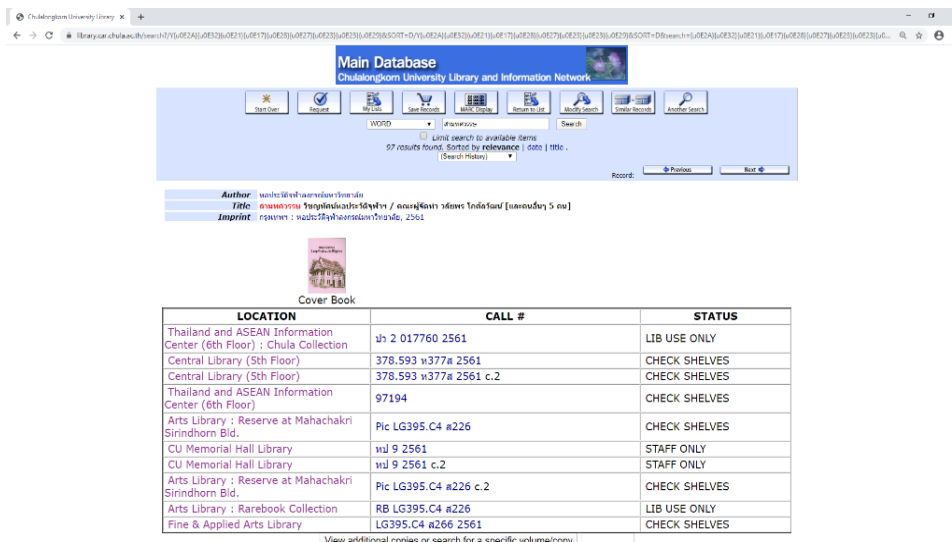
Chulalongkorn University Library ×

library.car.chula.ac.th/search?/Y(u0E2A)(u0E32)(u0E21)(u0E17)(u0E28)(u0E27)(u0E23)(u0E23)(u0E29)&SORT=D/Y(u0E2A)(u0E32)(u0E21)(u0E17)(u0E28)(u0E27)(u0E23)(u0E23)(u0E29)&SORT=D&search=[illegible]

Main Database
Chulalongkorn University Library and Information Network

Start Over | Request | My Lists | Save Records | MARC Display | Return to List | Modify Search | Similar Records | Another Search

WORD | สามทศวรรษ | Search

Limit search to available items

97 results found. Sorted by relevance | date | title .

(Search History)

Record: | Previous | Next

Author หอประวัติจุฬาลงกรณ์มหาวิทยาลัย
Title สามทศวรรษ วิชญกิตติ์หอประวัติจุฬาฯ / คณะผู้จัดทำ วลัยพร โกศัลวัฒน์ [และคนอื่นๆ 5 คน]
Imprint กรุงเทพฯ : หอประวัติจุฬาลงกรณ์มหาวิทยาลัย, 2561

Cover Book

| LOCATION | CALL # | STATUS |
|---|---|---|
| Thailand and ASEAN Information Center (6th Floor) : Chula Collection | ปว 2 017760 2561 | LIB USE ONLY |
| Central Library (5th Floor) | 378.593 ห377ส 2561 | CHECK SHELVES |
| Central Library (5th Floor) | 378.593 ห377ส 2561 c.2 | CHECK SHELVES |
| Thailand and ASEAN Information Center (6th Floor) | 97194 | CHECK SHELVES |
| Arts Library : Reserve at Mahachakri Sirindhorn Bld. | Pic LG395.C4 ส226 | CHECK SHELVES |
| CU Memorial Hall Library | หป 9 2561 | STAFF ONLY |
| CU Memorial Hall Library | หป 9 2561 c.2 | STAFF ONLY |
| Arts Library : Reserve at Mahachakri Sirindhorn Bld. | Pic LG395.C4 ส226 c.2 | CHECK SHELVES |
| Arts Library : Rarebook Collection | RB LG395.C4 ส226 | LIB USE ONLY |
| Fine & Applied Arts Library | LG395.C4 ส266 2561 | CHECK SHELVES |

View additional copies or search for a specific volume/copy